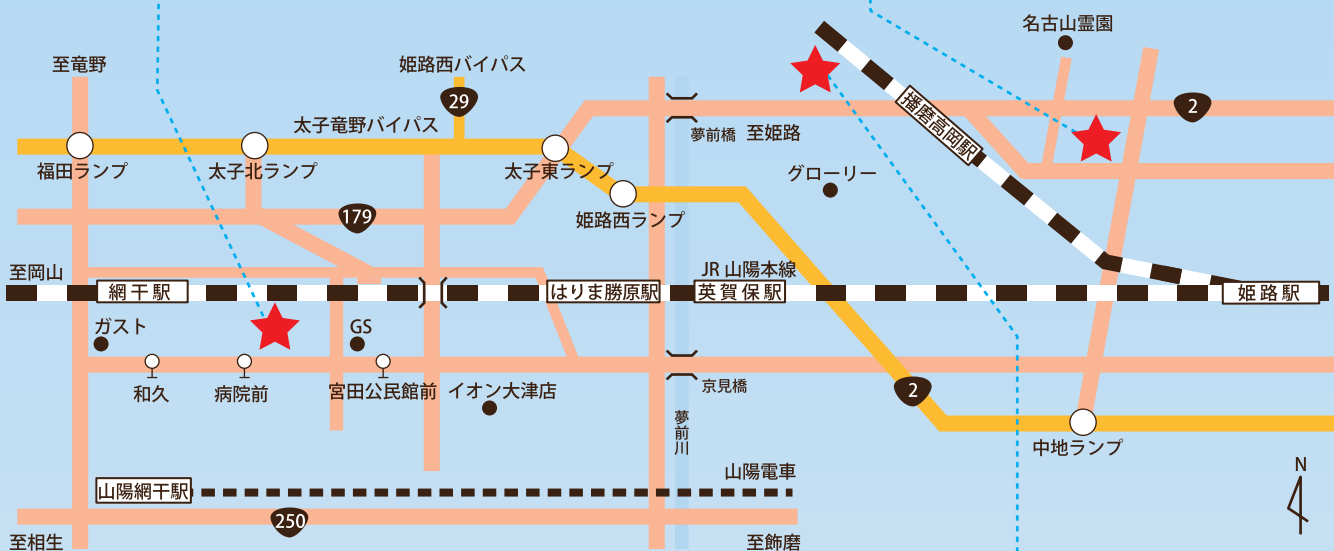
名古山霊園
至竜野
姫路西バイパス
29
播磨高岡駅
2
太子竜野バイパス
夢前橋 至姫路
福田ランプ
太子北ランプ
太子東ランプ
グローリー
姫路西ランプ
179
至岡山
JR 山陽本線
網干駅
はりま勝原駅
英賀保駅
姫路駅
ガスト
GS
和久
病院前
宮田公民館前
イオン大津店
京見橋
2
中地ランプ
夢前川
山陽電車
山陽網干駅
N
250
至相生
至飾磨